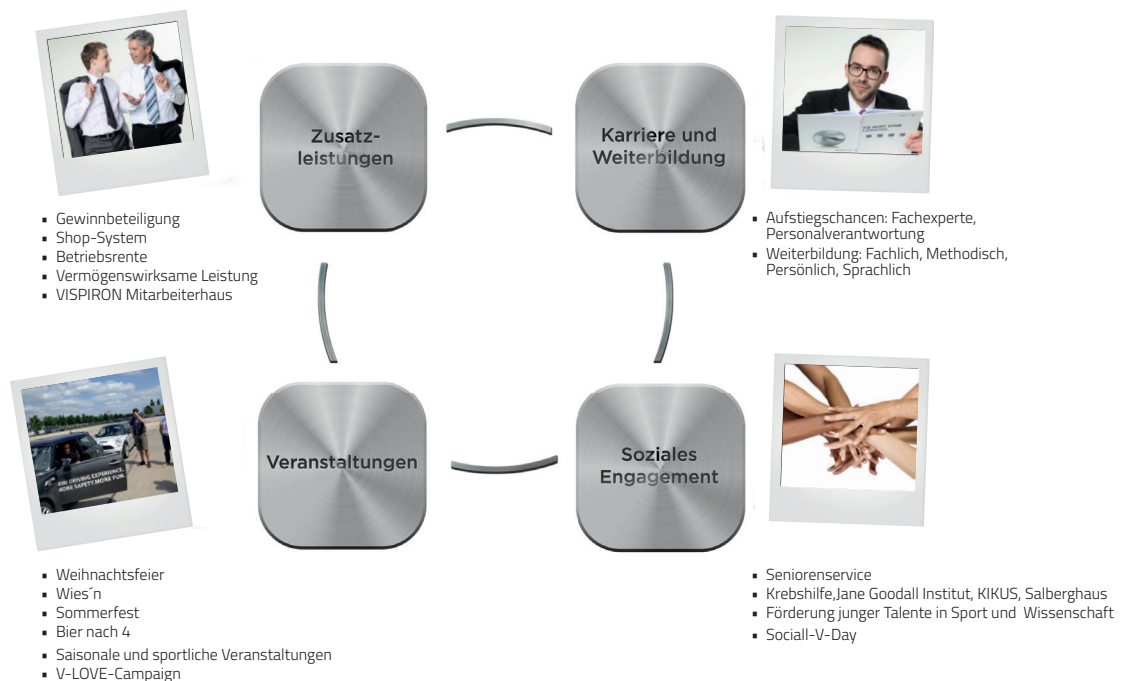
Zusatzleistungen

Karriere und Weiterbildung

- Gewinnbeteiligung
- Shop-System
- Betriebsrente
- Vermögenswirksame Leistung
- VISPIRON Mitarbeiterhaus

- Aufstiegschancen: Fachexperte, Personalverantwortung
- Weiterbildung: Fachlich, Methodisch, Persönlich, Sprachlich

BMW DRIVING EXPERIENCE. MORE SAFETY. MORE FUN.

Veranstaltungen

Soziales Engagement

- Weihnachtsfeier
- Wies´n
- Sommerfest
- Bier nach 4
- Saisonale und sportliche Veranstaltungen
- V-LOVE-Campaign

- Seniorenservice
- Krebshilfe,Jane Goodall Institut, KIKUS, Salberghaus
- Förderung junger Talente in Sport und Wissenschaft
- Sociall-V-Day